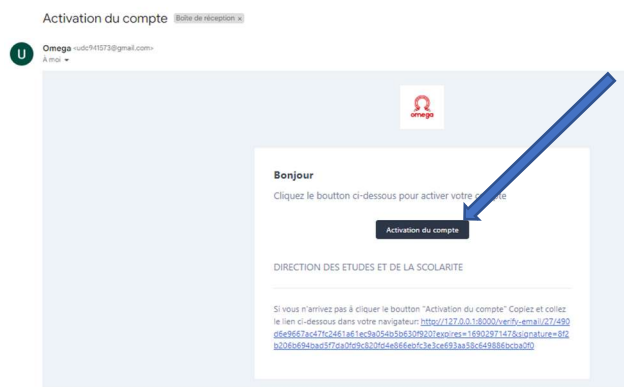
Activation du compte Boîte de réception ×

U

Omega <udc941573@gmail.com>
À moi

omega

Bonjour

Cliquez le boutton ci-dessous pour activer votre c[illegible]

Activation du compte

DIRECTION DES ETUDES ET DE LA SCOLARITE

Si vous n'arrivez pas à cliquer le boutton "Activation du compte" Copiez et collez le lien ci-dessous dans votre navigateur: http://127.0.0.1:8000/verify-email/27/490d6e9667ac47fc2461a61ec9a054b5b630f920?expires=1690297147&signature=8f2b206b694bad5f7da0fd9c820fd4e866eb fc3e3ce693aa58c649886bcba0f0